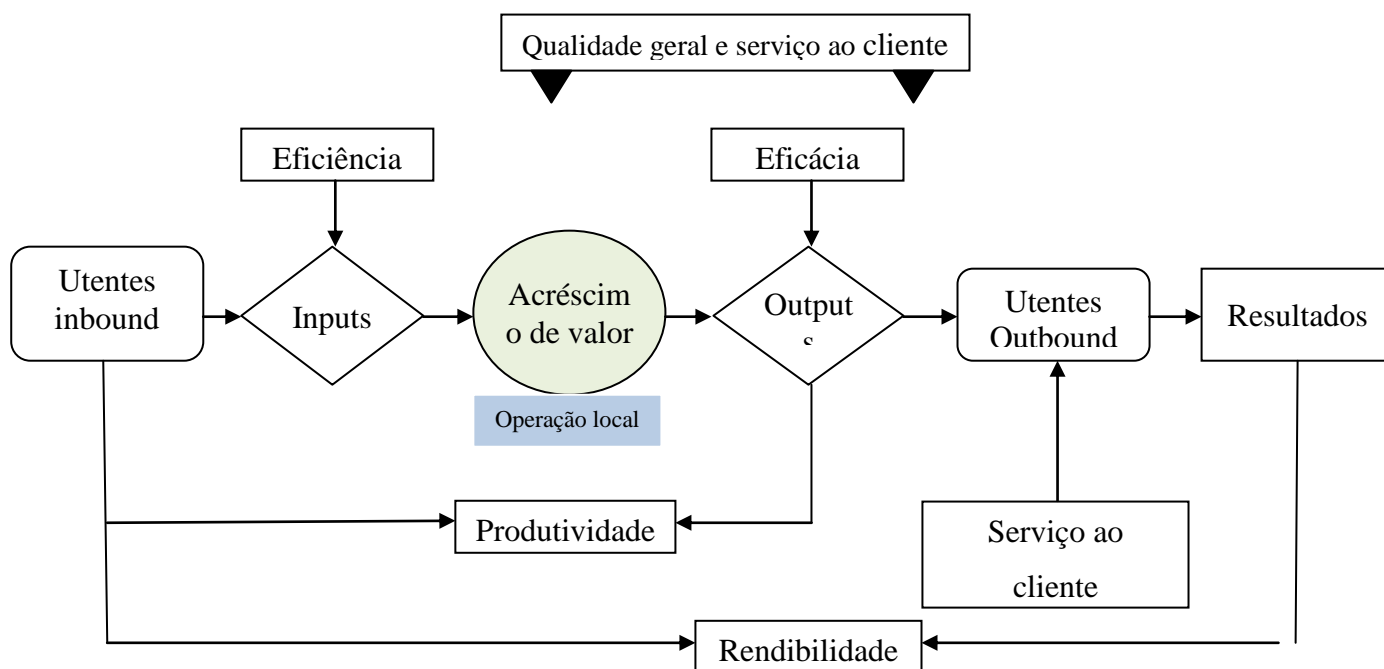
Qualidade geral e serviço ao cliente

Eficiência

Eficácia

Utentes inbound

Inputs

Acréscimo de valor

Operação local

Outputs

Utentes Outbound

Resultados

Produtividade

Serviço ao cliente

Rendibilidade